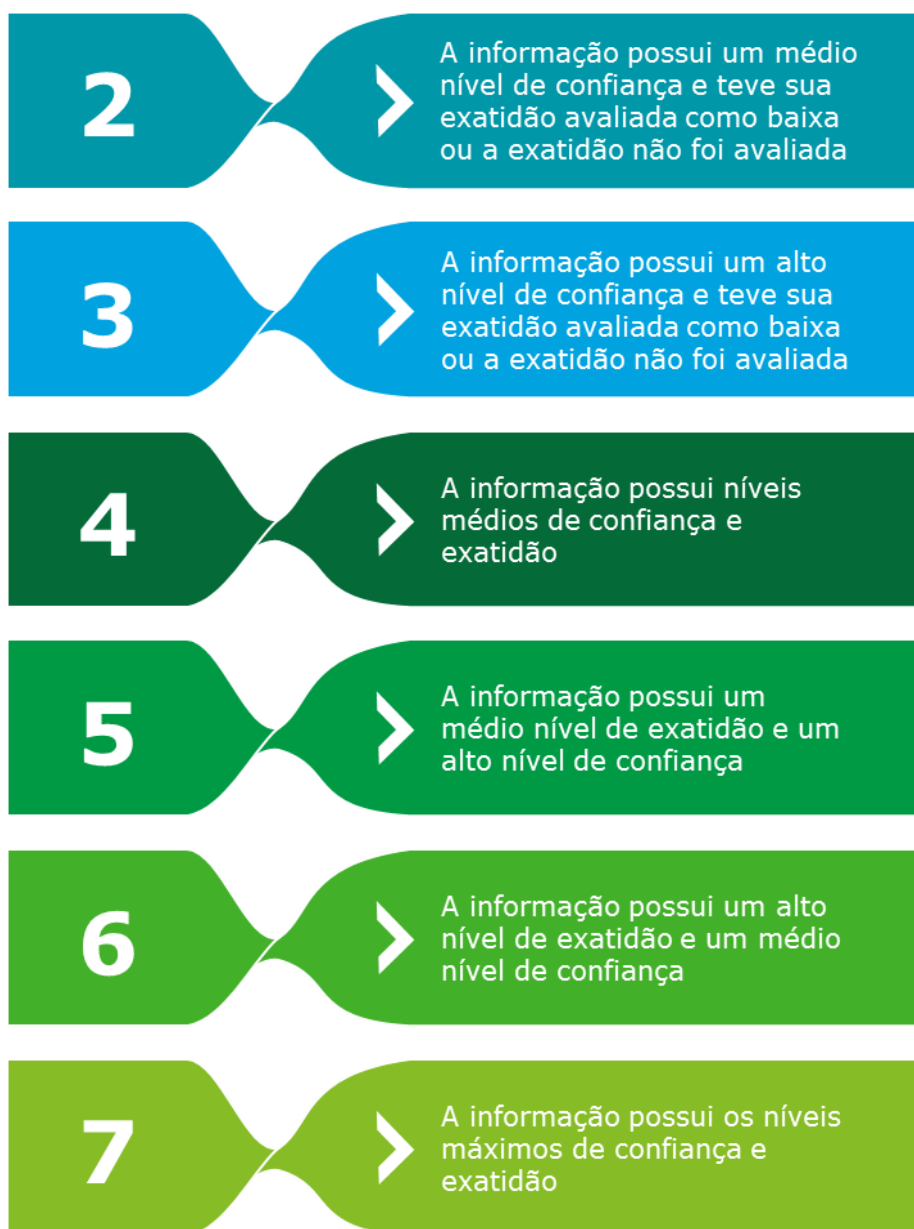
2

A informação possui um médio nível de confiança e teve sua exatidão avaliada como baixa ou a exatidão não foi avaliada

3

A informação possui um alto nível de confiança e teve sua exatidão avaliada como baixa ou a exatidão não foi avaliada

4

A informação possui níveis médios de confiança e exatidão

5

A informação possui um médio nível de exatidão e um alto nível de confiança

6

A informação possui um alto nível de exatidão e um médio nível de confiança

7

A informação possui os níveis máximos de confiança e exatidão